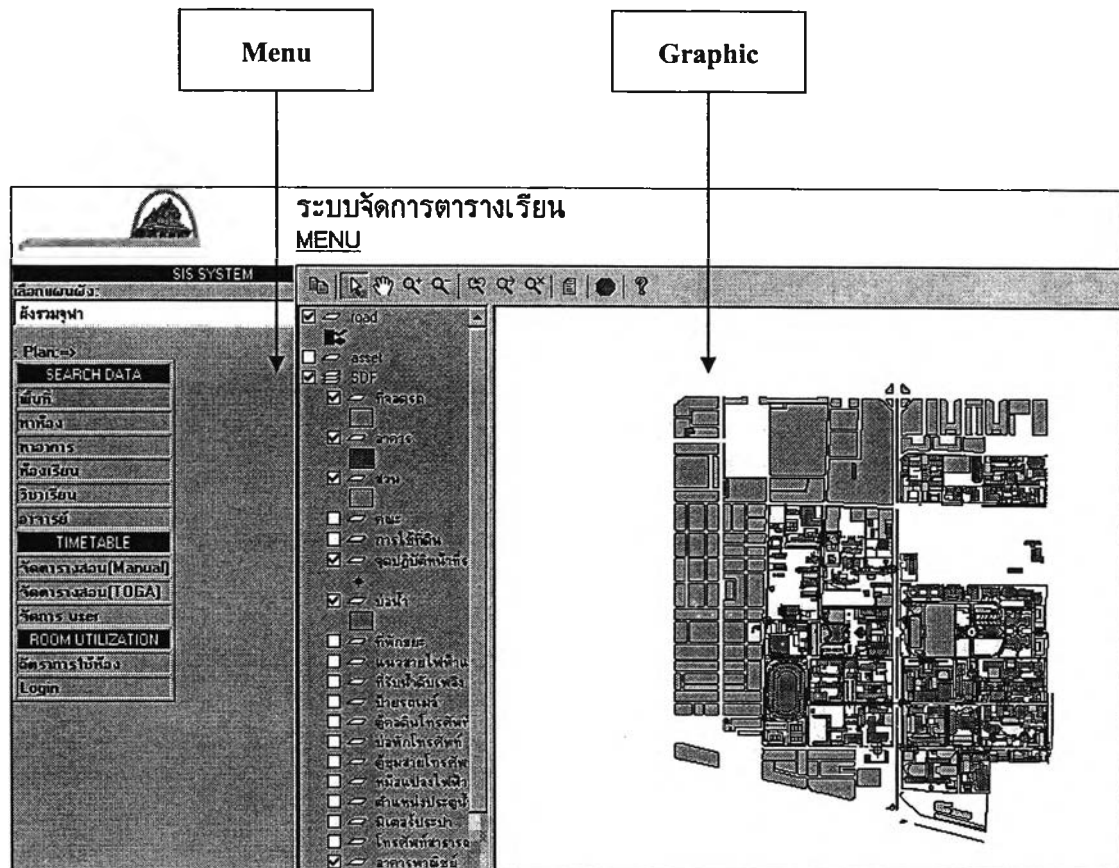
Menu

Graphic

ระบบจัดการตารางเรียน
MENU

SIS SYSTEM
เลือกแผนผัง:
ผังรวมจุฬา
Plan:=>
SEARCH DATA
ค้นหา
หาห้อง
หาอาคาร
ห้องเรียน
วิชาเรียน
อาจารย์
TIMETABLE
จัดตารางสอน[Manual]
จัดตารางสอน[TOGA]
จัดการ user
ROOM UTILIZATION
อัตราการใช้ห้อง
Login

road
asset
SDF
ที่จอดรถ
อาคาร
สวน
คณะ
การใช้ที่ดิน
จุดปฏิบัติหน้าที่ร
บ่อน้ำ
ที่พักขยะ
แนวสายไฟฟ้าแ
ที่รับน้ำมันเพลิง
ป้ายรถเมล์
ตู้คอนโทรศัพท์
บ่อพักโทรศัพท์
ตู้ชุมสายโทรศัพ
หม้อแปลงไฟฟ้า
ตำแหน่งประตูน้
มิเตอร์ประปา
โทรศัพท์สาธารณ
อาคารพาณิชย์

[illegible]